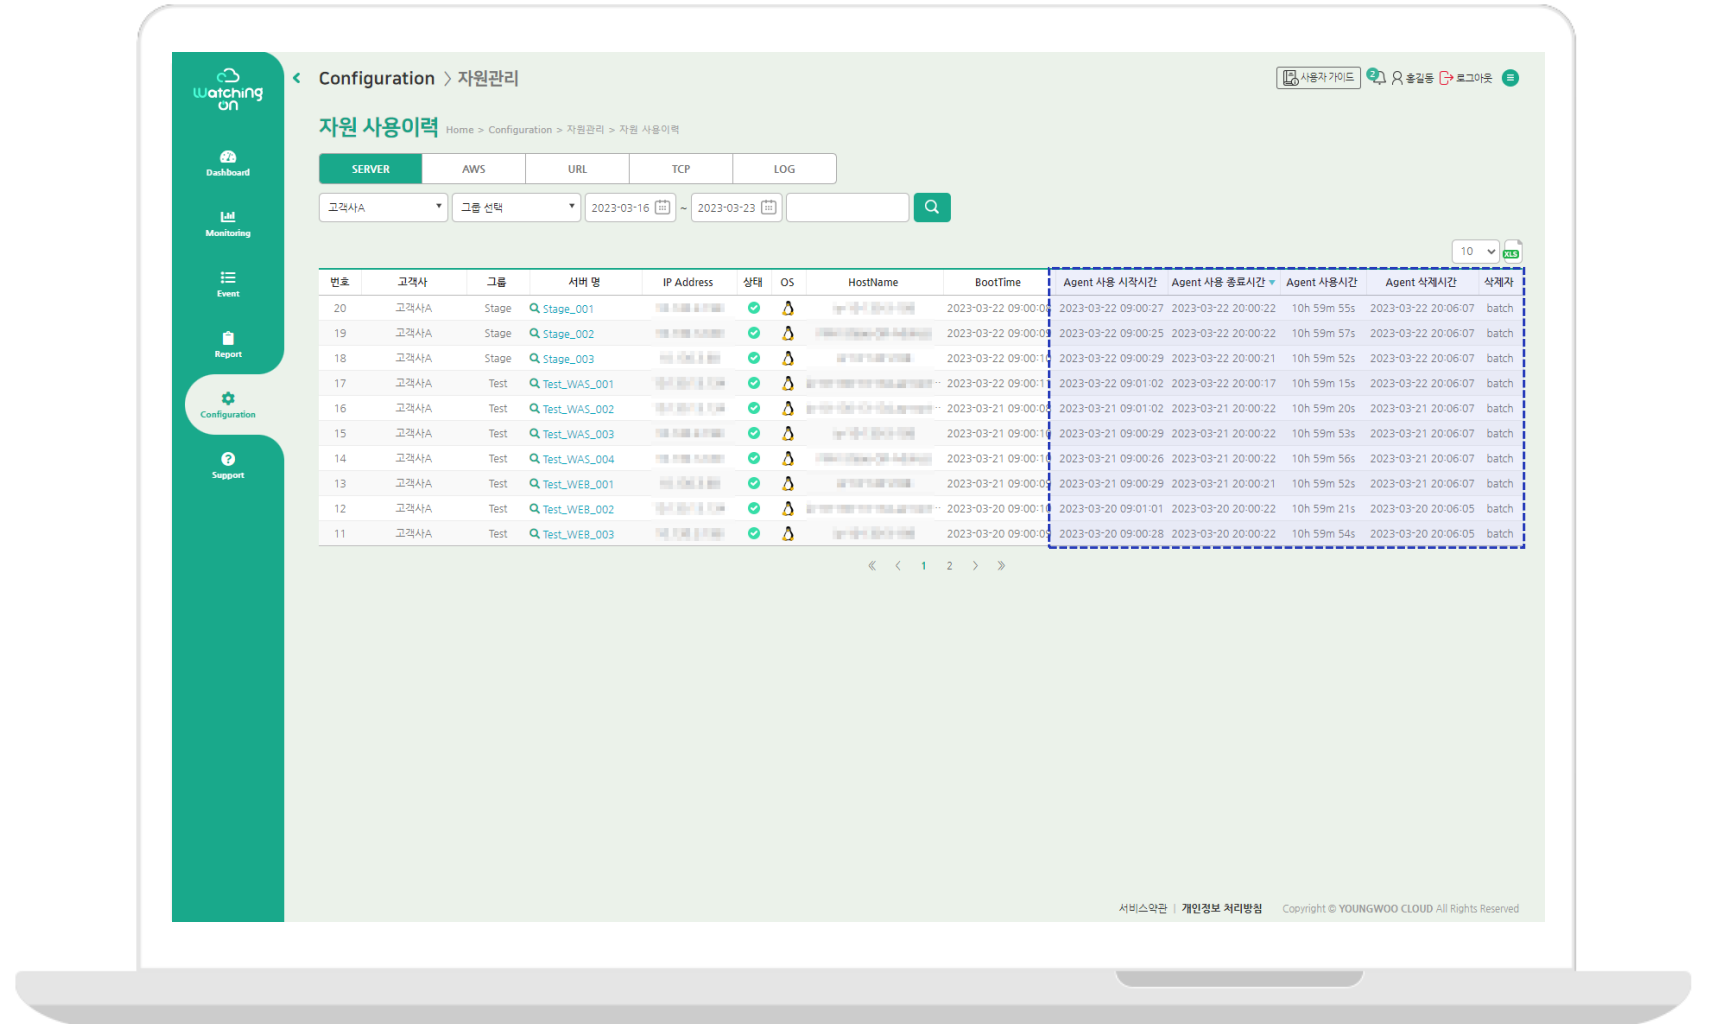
Watching on

Dashboard

Monitoring

Event

Report

Configuration

Support

Configuration > 자원관리

사용자 가이드 홍길동 로그아웃

자원 사용이력 Home > Configuration > 자원관리 > 자원 사용이력

SERVER | AWS | URL | TCP | LOG

고객사A 그룹 선택 2023-03-16 ~ 2023-03-23

10

| 번호 | 고객사 | 그룹 | 서버 명 | IP Address | 상태 | OS | HostName | BootTime | Agent 사용 시작시간 | Agent 사용 종료시간 | Agent 사용시간 | Agent 삭제시간 | 삭제자 |
|---|---|---|---|---|---|---|---|---|---|---|---|---|---|
| 20 | 고객사A | Stage | Stage_001 | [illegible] | | | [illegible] | 2023-03-22 09:00:0 | 2023-03-22 09:00:27 | 2023-03-22 20:00:22 | 10h 59m 55s | 2023-03-22 20:06:07 | batch |
| 19 | 고객사A | Stage | Stage_002 | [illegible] | | | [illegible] | 2023-03-22 09:00:0 | 2023-03-22 09:00:25 | 2023-03-22 20:00:22 | 10h 59m 57s | 2023-03-22 20:06:07 | batch |
| 18 | 고객사A | Stage | Stage_003 | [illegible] | | | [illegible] | 2023-03-22 09:00:1 | 2023-03-22 09:00:29 | 2023-03-22 20:00:21 | 10h 59m 52s | 2023-03-22 20:06:07 | batch |
| 17 | 고객사A | Test | Test_WAS_001 | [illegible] | | | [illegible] | 2023-03-22 09:00:1 | 2023-03-22 09:01:02 | 2023-03-22 20:00:17 | 10h 59m 15s | 2023-03-22 20:06:07 | batch |
| 16 | 고객사A | Test | Test_WAS_002 | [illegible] | | | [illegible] | 2023-03-21 09:00:0 | 2023-03-21 09:01:02 | 2023-03-21 20:00:22 | 10h 59m 20s | 2023-03-21 20:06:07 | batch |
| 15 | 고객사A | Test | Test_WAS_003 | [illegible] | | | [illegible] | 2023-03-21 09:00:1 | 2023-03-21 09:00:29 | 2023-03-21 20:00:22 | 10h 59m 53s | 2023-03-21 20:06:07 | batch |
| 14 | 고객사A | Test | Test_WAS_004 | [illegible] | | | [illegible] | 2023-03-21 09:00:1 | 2023-03-21 09:00:26 | 2023-03-21 20:00:22 | 10h 59m 56s | 2023-03-21 20:06:07 | batch |
| 13 | 고객사A | Test | Test_WEB_001 | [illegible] | | | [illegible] | 2023-03-21 09:00:0 | 2023-03-21 09:00:29 | 2023-03-21 20:00:21 | 10h 59m 52s | 2023-03-21 20:06:07 | batch |
| 12 | 고객사A | Test | Test_WEB_002 | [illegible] | | | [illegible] | 2023-03-20 09:00:1 | 2023-03-20 09:01:01 | 2023-03-20 20:00:22 | 10h 59m 21s | 2023-03-20 20:06:05 | batch |
| 11 | 고객사A | Test | Test_WEB_003 | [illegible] | | | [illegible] | 2023-03-20 09:00:0 | 2023-03-20 09:00:28 | 2023-03-20 20:00:22 | 10h 59m 54s | 2023-03-20 20:06:05 | batch |

« ‹ 1 2 › »

서비스약관 | 개인정보 처리방침 Copyright © YOUNGWOO CLOUD All Rights Reserved